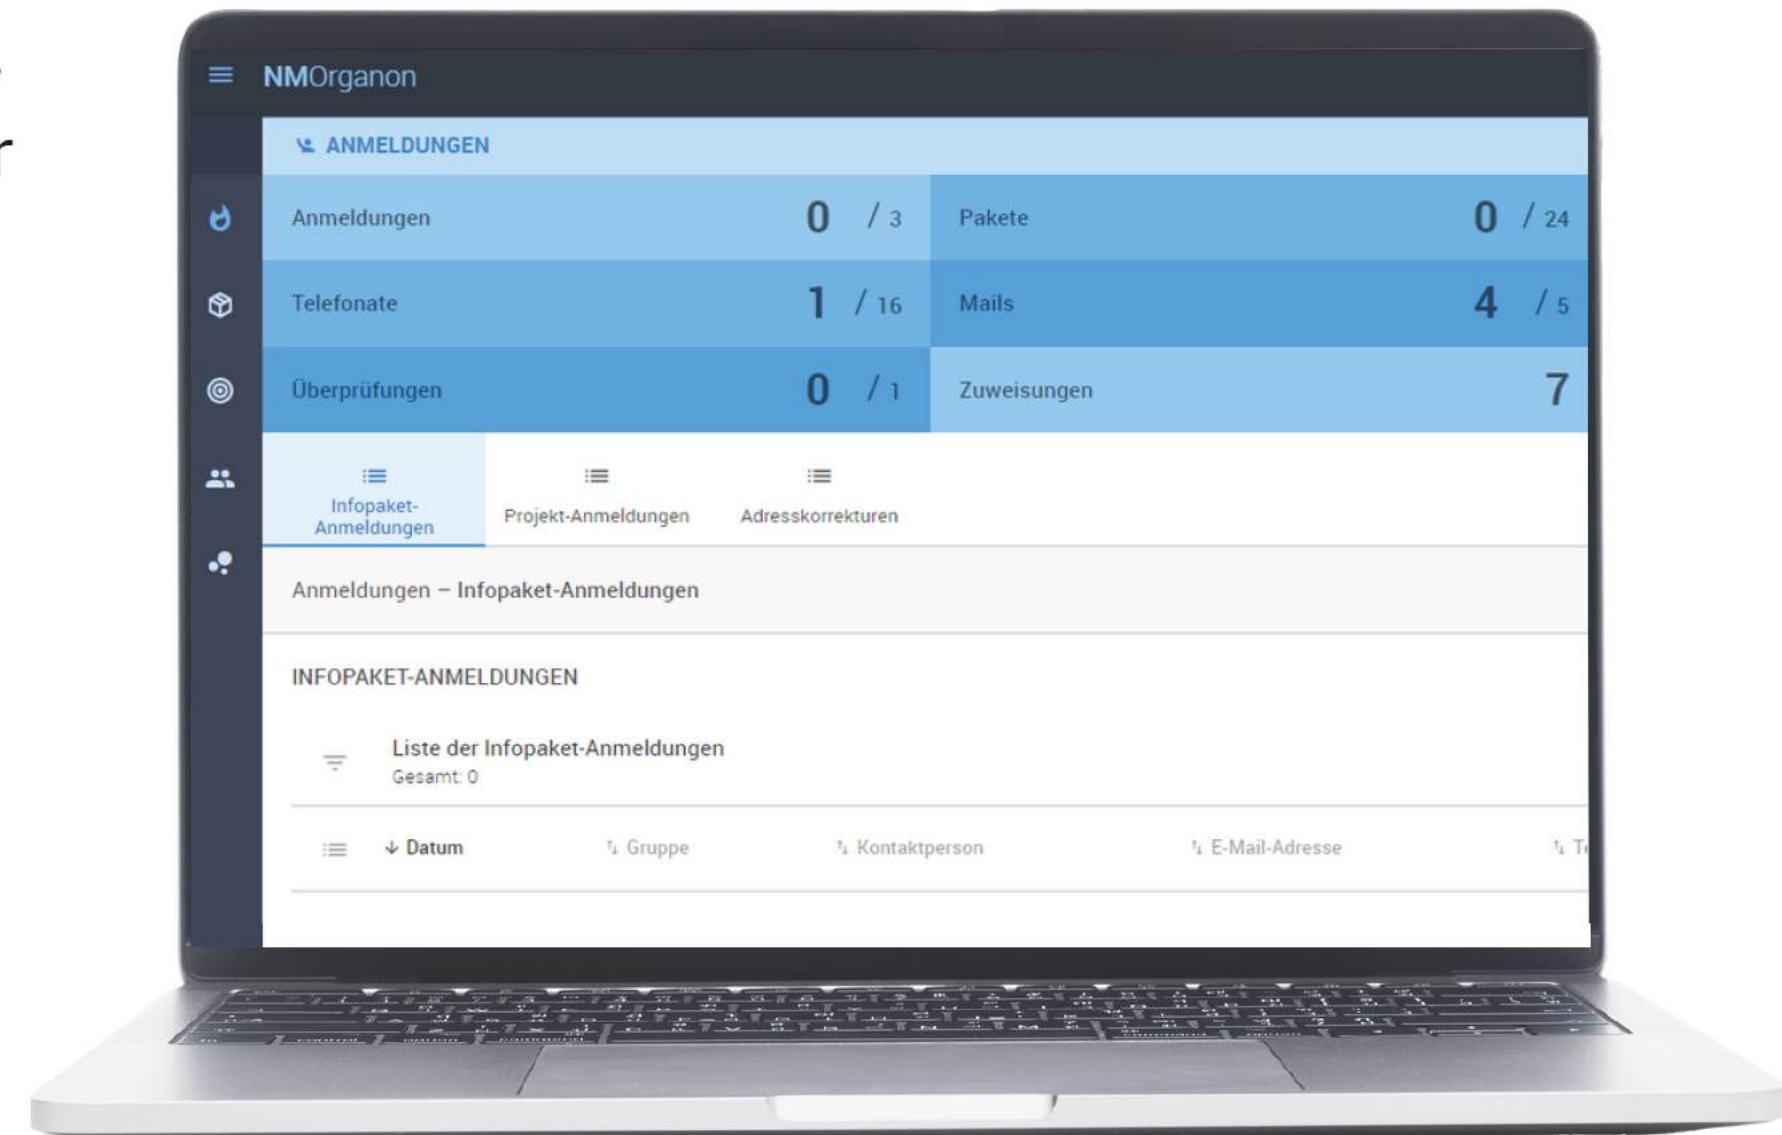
NMOrganon

ANMELDUNGEN

Anmeldungen 0 / 3
Pakete 0 / 24
Telefonate 1 / 16
Mails 4 / 5
Überprüfungen 0 / 1
Zuweisungen 7

Infopaket-Anmeldungen
Projekt-Anmeldungen
Adresskorrekturen

Anmeldungen – Infopaket-Anmeldungen

INFOPAKET-ANMELDUNGEN

Liste der Infopaket-Anmeldungen
Gesamt: 0

| Datum | Gruppe | Kontaktperson | E-Mail-Adresse | T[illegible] |
|---|---|---|---|---|